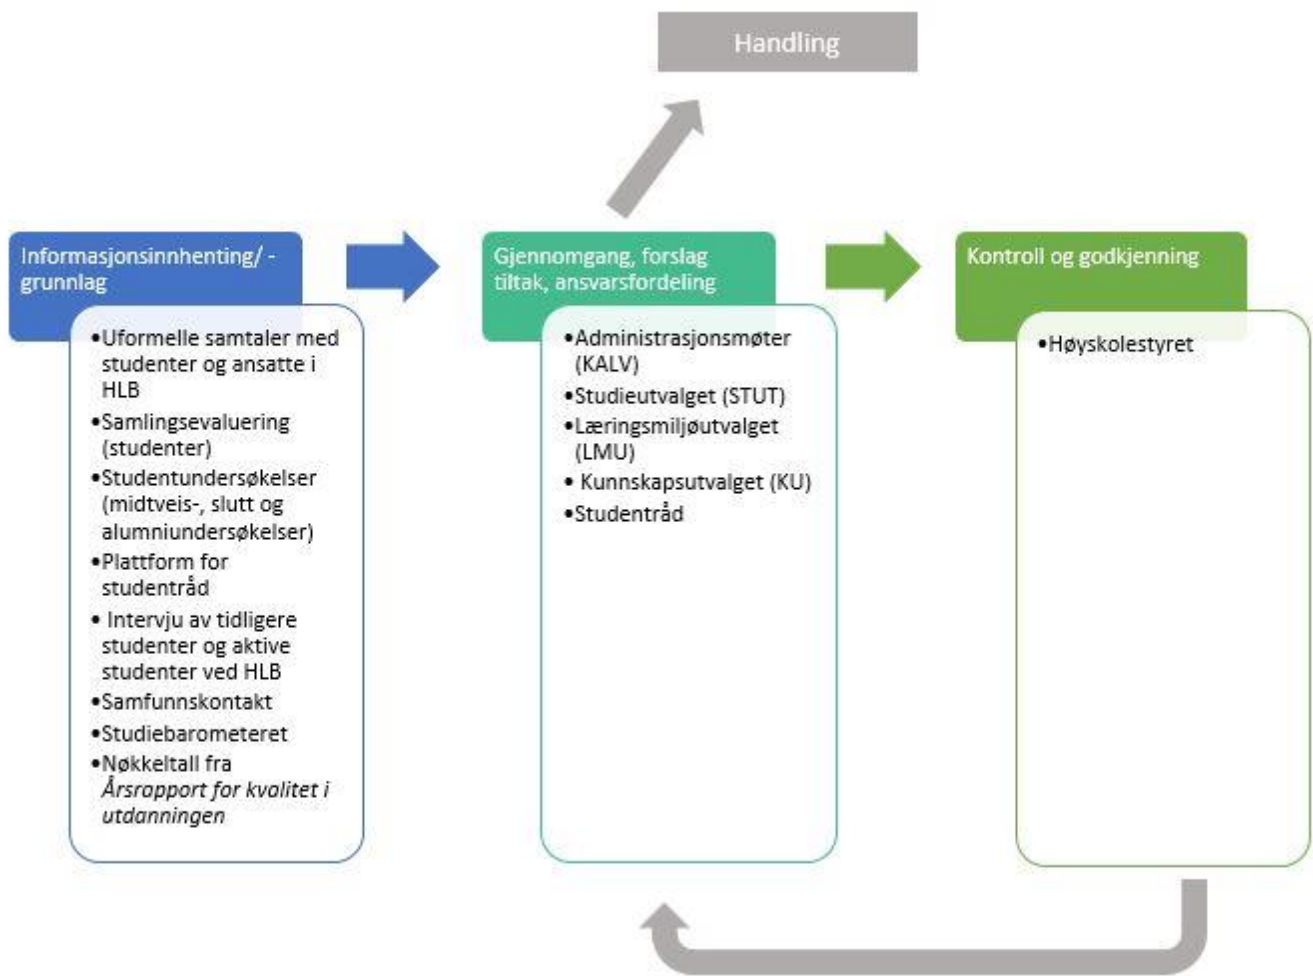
Handling

Informasjonsinnhenting/ -grunnlag

•Uformelle samtaler med studenter og ansatte i HLB
•Samlingsevaluering (studenter)
•Studentundersøkelser (midtveis-, slutt og alumniundersøkelser)
•Plattform for studentråd
• Intervju av tidligere studenter og aktive studenter ved HLB
•Samfunnskontakt
•Studiebarometeret
•Nøkkeltall fra *Årsrapport for kvalitet i utdanningen*

Gjennomgang, forslag tiltak, ansvarsfordeling

•Administrasjonsmøter (KALV)
•Studieutvalget (STUT)
•Læringsmiljøutvalget (LMU)
• Kunnskapsutvalget (KU)
•Studentråd

Kontroll og godkjenning

•Høyskolestyret